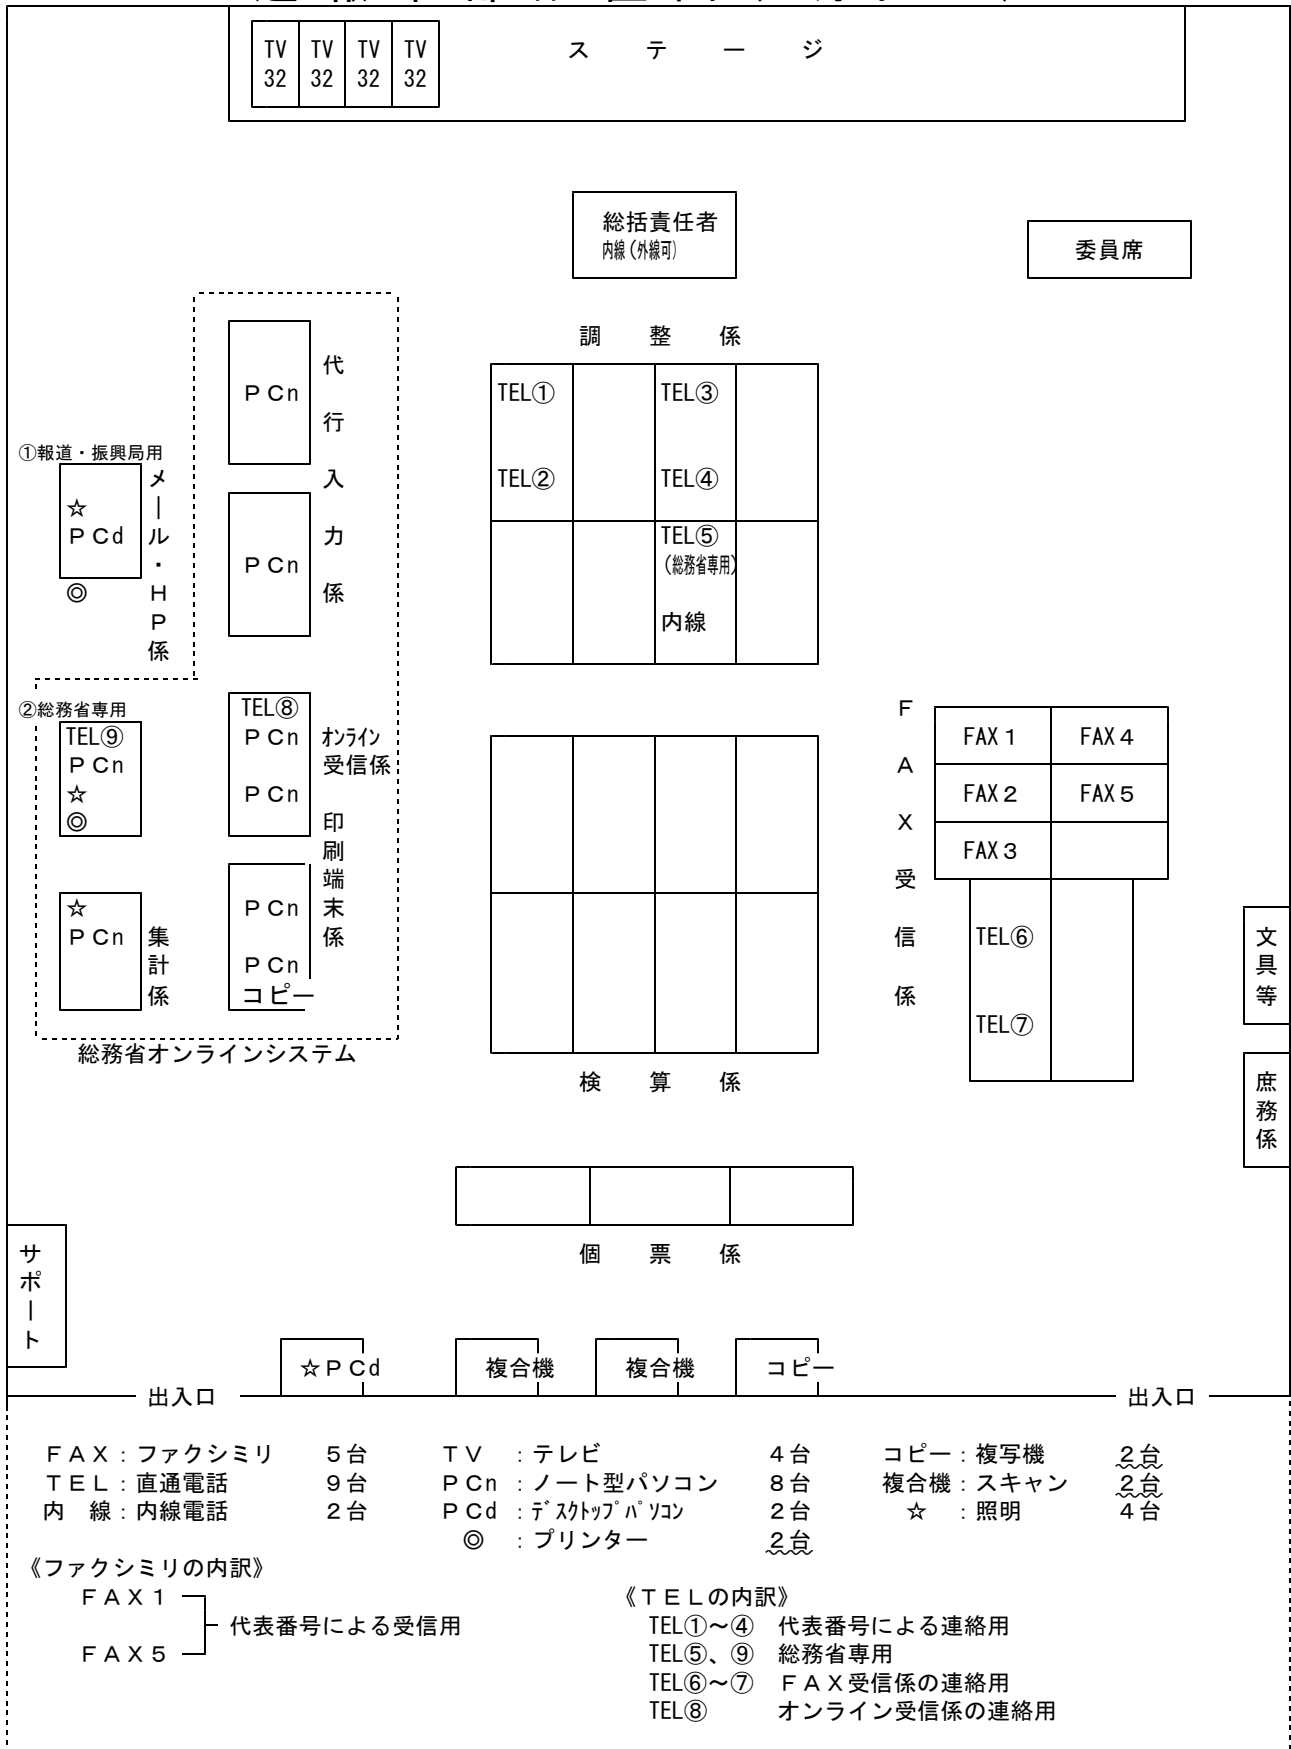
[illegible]

TV 32 TV 32 TV 32 TV 32

ステージ

総括責任者
内線（外線可）

委員席

調整係

TEL① TEL③
TEL② TEL④
TEL⑤（総務省専用）
内線

ＰＣn
代行入力係
ＰＣn

①報道・振興局用
☆
ＰＣd
◎
メール・ＨＰ係

②総務省専用
TEL⑨
ＰＣn
☆
◎

TEL⑧
ＰＣn
ＰＣn
ｵﾝﾗｲﾝ受信係

ＰＣn
ＰＣn
コピー
印刷端末係

☆
ＰＣn
集計係

総務省オンラインシステム

検算係

ＦＡＸ受信係

FAX１ FAX４
FAX２ FAX５
FAX３

TEL⑥
TEL⑦

文具等

庶務係

個票係

サポート

☆ＰＣd 複合機 複合機 コピー

出入口 出入口

ＦＡＸ：ファクシミリ 5台 ＴＶ ：テレビ 4台 コピー：複写機 2台
ＴＥＬ：直通電話 9台 ＰＣn ：ノート型パソコン 8台 複合機：スキャン 2台
内 線：内線電話 2台 ＰＣd ：ﾃﾞｽｸﾄｯﾌﾟﾊﾟｿｺﾝ 2台 ☆ ：照明 4台
◎ ：プリンター 2台

《ファクシミリの内訳》
ＦＡＸ１
ＦＡＸ５
代表番号による受信用

《ＴＥＬの内訳》
TEL①～④ 代表番号による連絡用
TEL⑤、⑨ 総務省専用
TEL⑥～⑦ ＦＡＸ受信係の連絡用
TEL⑧ オンライン受信係の連絡用